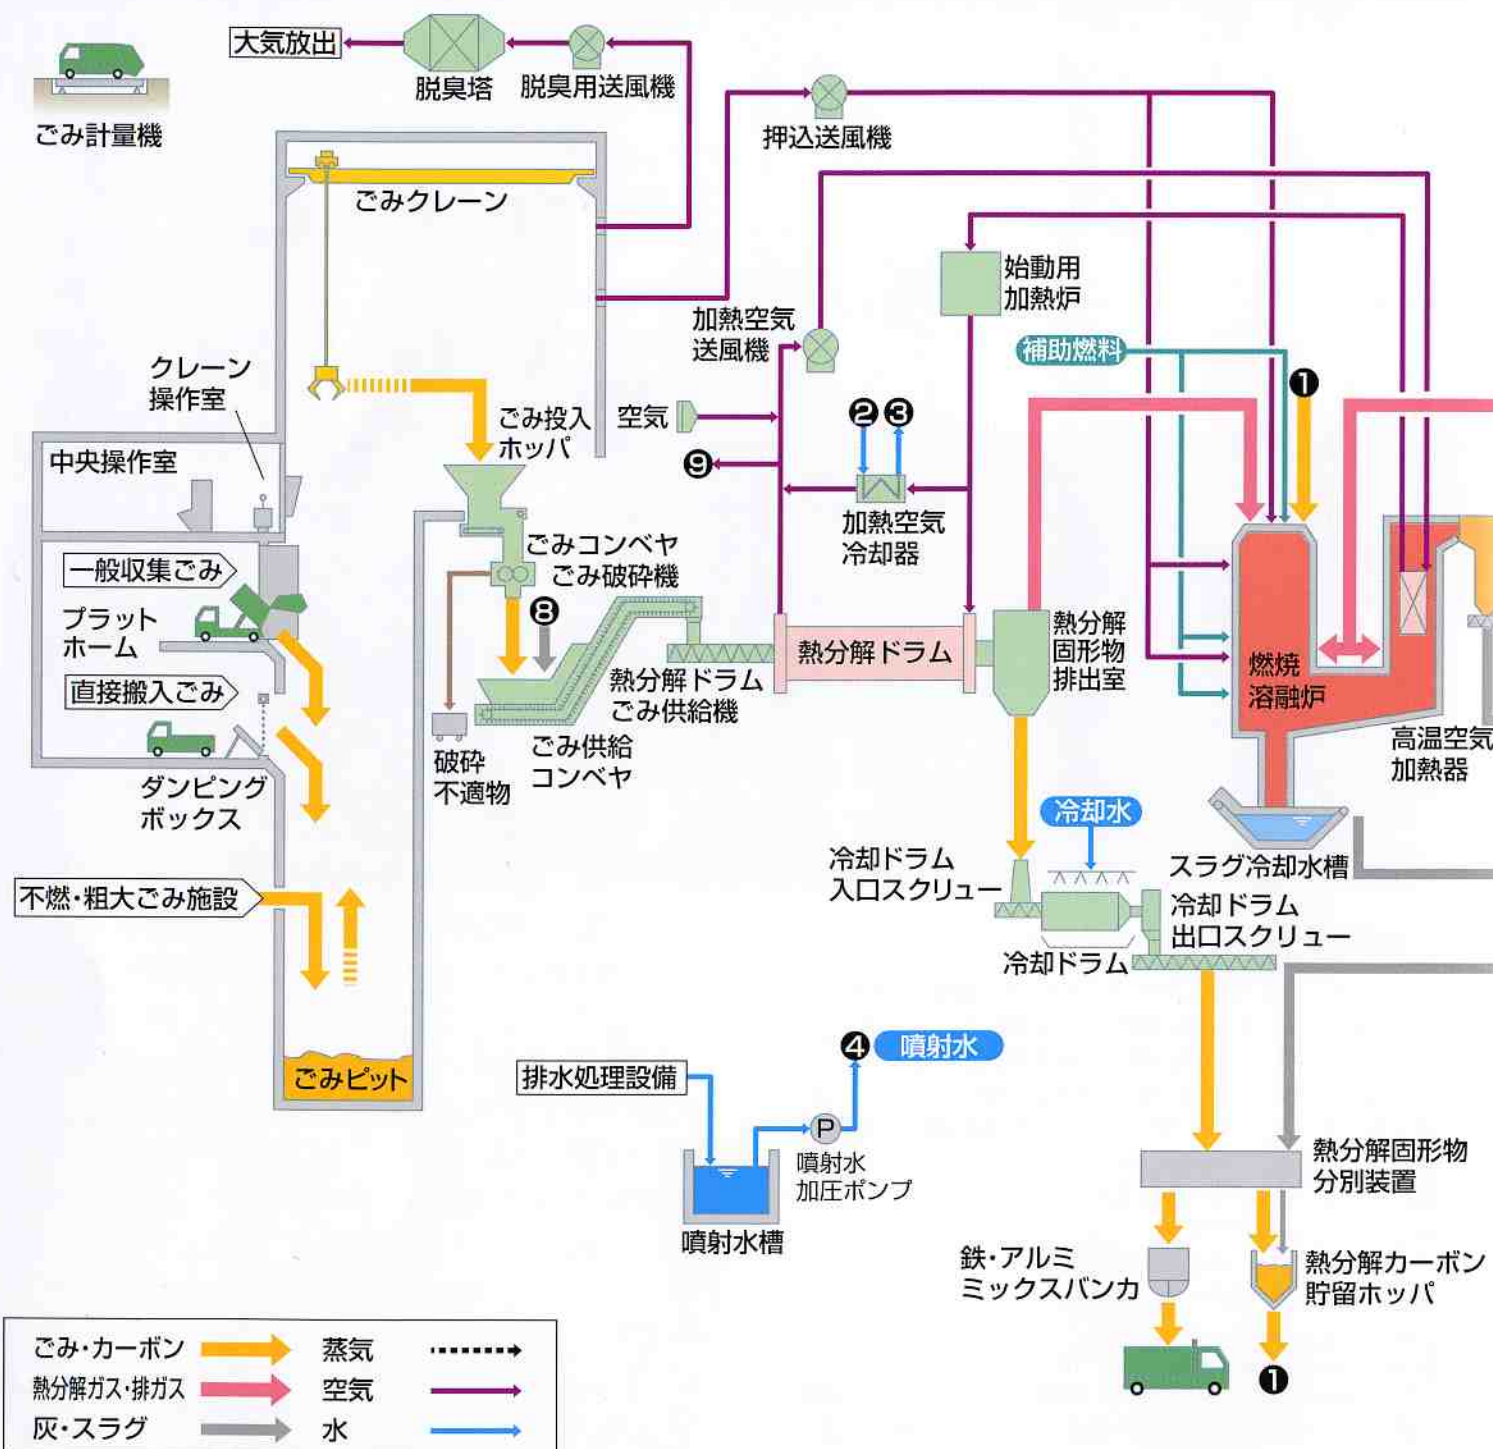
ごみ計量機

大気放出

脱臭塔

脱臭用送風機

押込送風機

ごみクレーン

始動用加熱炉

加熱空気送風機

補助燃料

❶

クレーン操作室

ごみ投入ホッパ

空気

❷❸

中央操作室

❾

加熱空気冷却器

ごみコンベヤ

ごみ破砕機

一般収集ごみ

プラットホーム

❽

熱分解ドラム

熱分解固形物排出室

燃焼溶融炉

熱分解ドラムごみ供給機

直接搬入ごみ

破砕不適物

ごみ供給コンベヤ

高温空気加熱器

ダンピングボックス

冷却水

スラグ冷却水槽

冷却ドラム入口スクリュー

冷却ドラム出口スクリュー

不燃・粗大ごみ施設

冷却ドラム

❹ 噴射水

ごみピット

排水処理設備

P

噴射水加圧ポンプ

熱分解固形物分別装置

噴射水槽

鉄・アルミミックスバンカ

熱分解カーボン貯留ホッパ

❶

| ごみ・カーボン | 蒸気 |
|---|---|
| 熱分解ガス・排ガス | 空気 |
| 灰・スラグ | 水 |